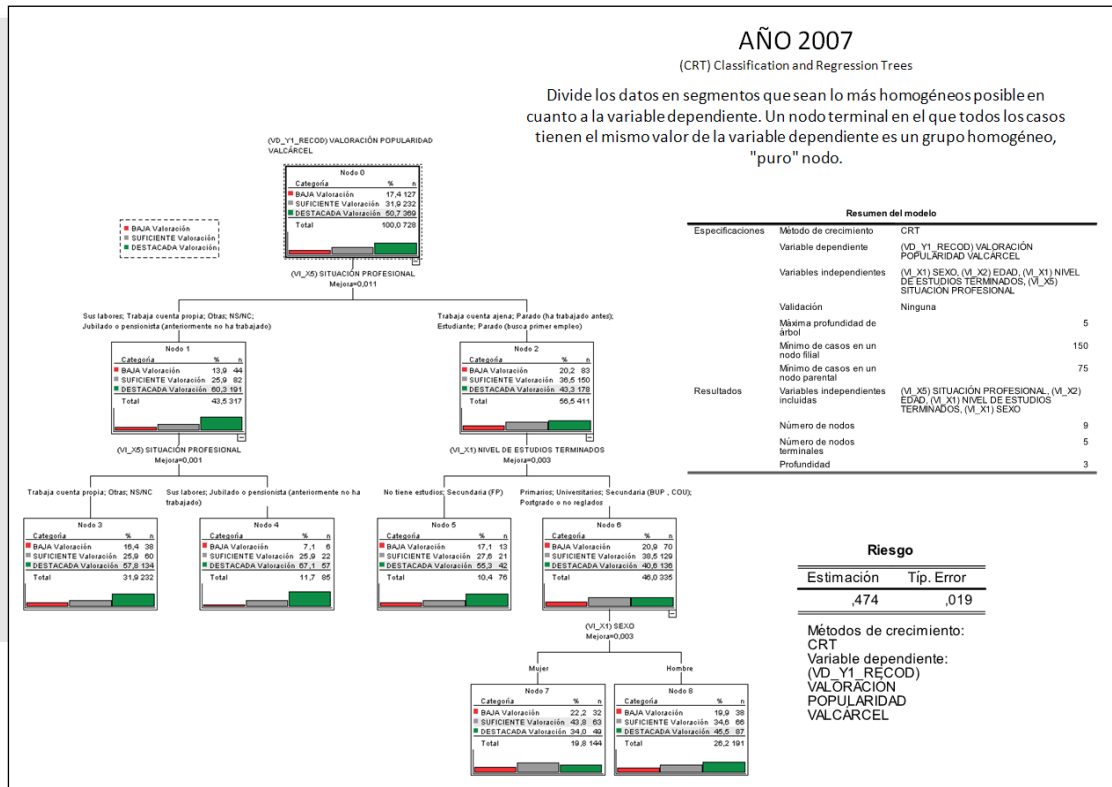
AÑO 2007

(CRT) Classification and Regression Trees

Divide los datos en segmentos que sean lo más homogéneos posible en cuanto a la variable dependiente. Un nodo terminal en el que todos los casos tienen el mismo valor de la variable dependiente es un grupo homogéneo, "puro" nodo.

(VD_Y1_RECOD) VALORACIÓN POPULARIDAD VALCÁRCEL

BAJA Valoración
SUFICIENTE Valoración
DESTACADA Valoración

Nodo 0

| Categoría | % | n |
|---|---|---|
| BAJA Valoración | 17,4 | 127 |
| SUFICIENTE Valoración | 31,9 | 232 |
| DESTACADA Valoración | 50,7 | 369 |
| Total | 100,0 | 728 |

(VI_X5) SITUACIÓN PROFESIONAL
Mejora=0,011

Sus labores; Trabaja cuenta propia; Otras; NS/NC; Jubilado o pensionista (anteriormente no ha trabajado)

Trabaja cuenta ajena; Parado (ha trabajado antes); Estudiante; Parado (busca primer empleo)

Nodo 1

| Categoría | % | n |
|---|---|---|
| BAJA Valoración | 13,9 | 44 |
| SUFICIENTE Valoración | 25,9 | 82 |
| DESTACADA Valoración | 60,3 | 191 |
| Total | 43,5 | 317 |

Nodo 2

| Categoría | % | n |
|---|---|---|
| BAJA Valoración | 20,2 | 83 |
| SUFICIENTE Valoración | 36,5 | 150 |
| DESTACADA Valoración | 43,3 | 178 |
| Total | 56,5 | 411 |

(VI_X5) SITUACIÓN PROFESIONAL
Mejora=0,001

(VI_X1) NIVEL DE ESTUDIOS TERMINADOS
Mejora=0,003

Trabaja cuenta propia; Otras; NS/NC

Sus labores; Jubilado o pensionista (anteriormente no ha trabajado)

No tiene estudios; Secundaria (FP)

Primarios; Universitarios; Secundaria (BUP , COU); Postgrado o no reglados

Nodo 3

| Categoría | % | n |
|---|---|---|
| BAJA Valoración | 16,4 | 38 |
| SUFICIENTE Valoración | 25,9 | 60 |
| DESTACADA Valoración | 57,8 | 134 |
| Total | 31,9 | 232 |

Nodo 4

| Categoría | % | n |
|---|---|---|
| BAJA Valoración | 7,1 | 6 |
| SUFICIENTE Valoración | 25,9 | 22 |
| DESTACADA Valoración | 67,1 | 57 |
| Total | 11,7 | 85 |

Nodo 5

| Categoría | % | n |
|---|---|---|
| BAJA Valoración | 17,1 | 13 |
| SUFICIENTE Valoración | 27,6 | 21 |
| DESTACADA Valoración | 55,3 | 42 |
| Total | 10,4 | 76 |

Nodo 6

| Categoría | % | n |
|---|---|---|
| BAJA Valoración | 20,9 | 70 |
| SUFICIENTE Valoración | 38,5 | 129 |
| DESTACADA Valoración | 40,6 | 136 |
| Total | 46,0 | 335 |

(VI_X1) SEXO
Mejora=0,003

Mujer

Hombre

Nodo 7

| Categoría | % | n |
|---|---|---|
| BAJA Valoración | 22,2 | 32 |
| SUFICIENTE Valoración | 43,8 | 63 |
| DESTACADA Valoración | 34,0 | 49 |
| Total | 19,8 | 144 |

Nodo 8

| Categoría | % | n |
|---|---|---|
| BAJA Valoración | 19,9 | 38 |
| SUFICIENTE Valoración | 34,6 | 66 |
| DESTACADA Valoración | 45,5 | 87 |
| Total | 26,2 | 191 |

Resumen del modelo

| | | |
|---|---|---|
| Especificaciones | Método de crecimiento | CRT |
| | Variable dependiente | (VD_Y1_RECOD) VALORACIÓN POPULARIDAD VALCÁRCEL |
| | Variables independientes | (VI_X1) SEXO, (VI_X2) EDAD, (VI_X1) NIVEL DE ESTUDIOS TERMINADOS, (VI_X5) SITUACIÓN PROFESIONAL |
| | Validación | Ninguna |
| | Máxima profundidad de árbol | 5 |
| | Mínimo de casos en un nodo filial | 150 |
| | Mínimo de casos en un nodo parental | 75 |
| Resultados | Variables independientes incluidas | (VI_X5) SITUACIÓN PROFESIONAL, (VI_X2) EDAD, (VI_X1) NIVEL DE ESTUDIOS TERMINADOS, (VI_X1) SEXO |
| | Número de nodos | 9 |
| | Número de nodos terminales | 5 |
| | Profundidad | 3 |

Riesgo

| Estimación | Típ. Error |
|---|---|
| ,474 | ,019 |

Métodos de crecimiento: CRT
Variable dependiente: (VD_Y1_RECOD) VALORACIÓN POPULARIDAD VALCÁRCEL